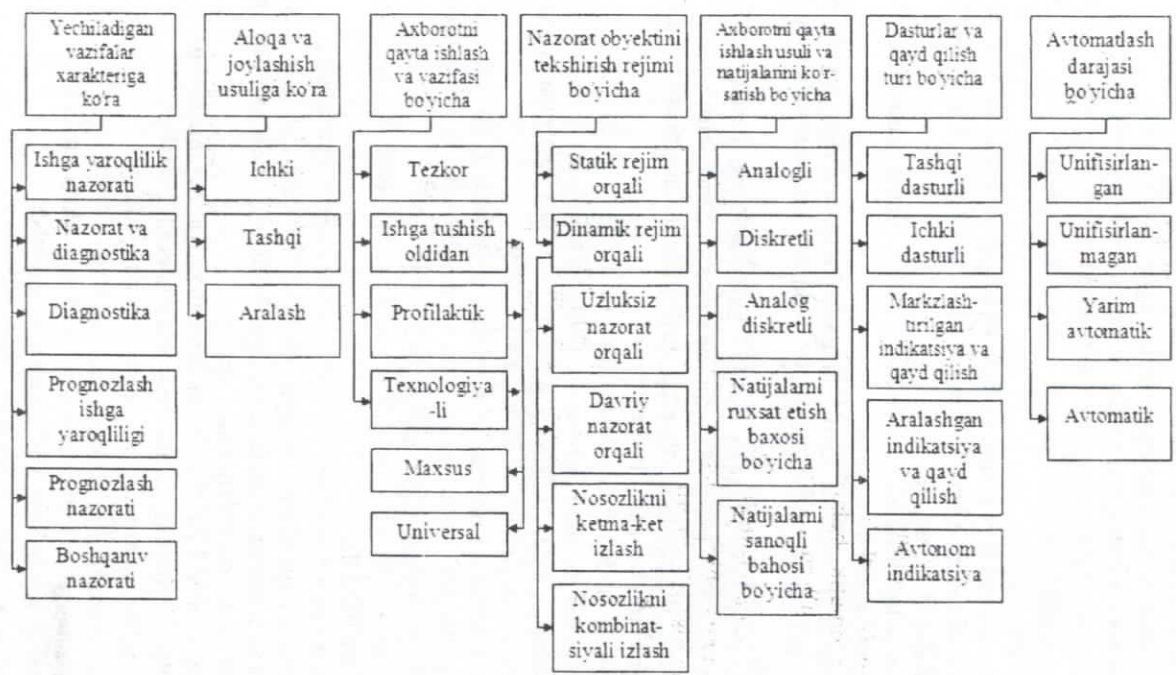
Yechiladigan vazifalar xarakteriga ko'ra

Ishga yaroqlilik nazorati

Nazorat va diagnostika

Diagnostika

Prognozlash ishga yaroqliligi

Prognozlash nazorati

Boshqaruv nazorati

Aloqa va joylashish usuliga ko'ra

Ichki

Tashqi

Aralash

Axborotni qayta ishlash va vazifasi bo'yicha

Tezkor

Ishga tushish oldidan

Profilaktik

Texnologiya-li

Maxsus

Universal

Nazorat obyektini tekshirish rejimi bo'yicha

Statik rejim orqali

Dinamik rejim orqali

Uzluksiz nazorat orqali

Davriy nazorat orqali

Nosozlikni ketma-ket izlash

Nosozlikni kombinatsiyali izlash

Axborotni qayta ishlash usuli va natijalarini ko'rsatish bo'yicha

Analogli

Diskretli

Analog diskretli

Natijalarni ruxsat etish baxosi bo'yicha

Natijalarni sanoqli bahosi bo'yicha

Dasturlar va qayd qilish turi bo'yicha

Tashqi dasturli

Ichki dasturli

Markazlash-tirilgan indikatsiya va qayd qilish

Aralashgan indikatsiya va qayd qilish

Avtonom indikatsiya

Avtomatlash darajasi bo'yicha

Unifisirlan-gan

Unifisirlan-magan

Yarim avtomatik

Avtomatik